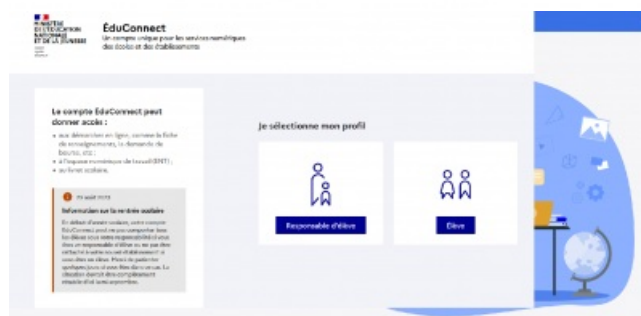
MINISTÈRE DE L'ÉDUCATION NATIONALE ET DE LA JEUNESSE

ÉduConnect
Un compte unique pour les services numériques des écoles et des établissements

Le compte ÉduConnect peut donner accès :
• aux démarches en ligne, comme la fiche de renseignements, la demande de bourse, etc ;
• à l'espace numérique de travail (ENT) ;
• au livret scolaire.

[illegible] août 2019
Information sur la rentrée scolaire
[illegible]

Je sélectionne mon profil

Responsable d'élève

Élève